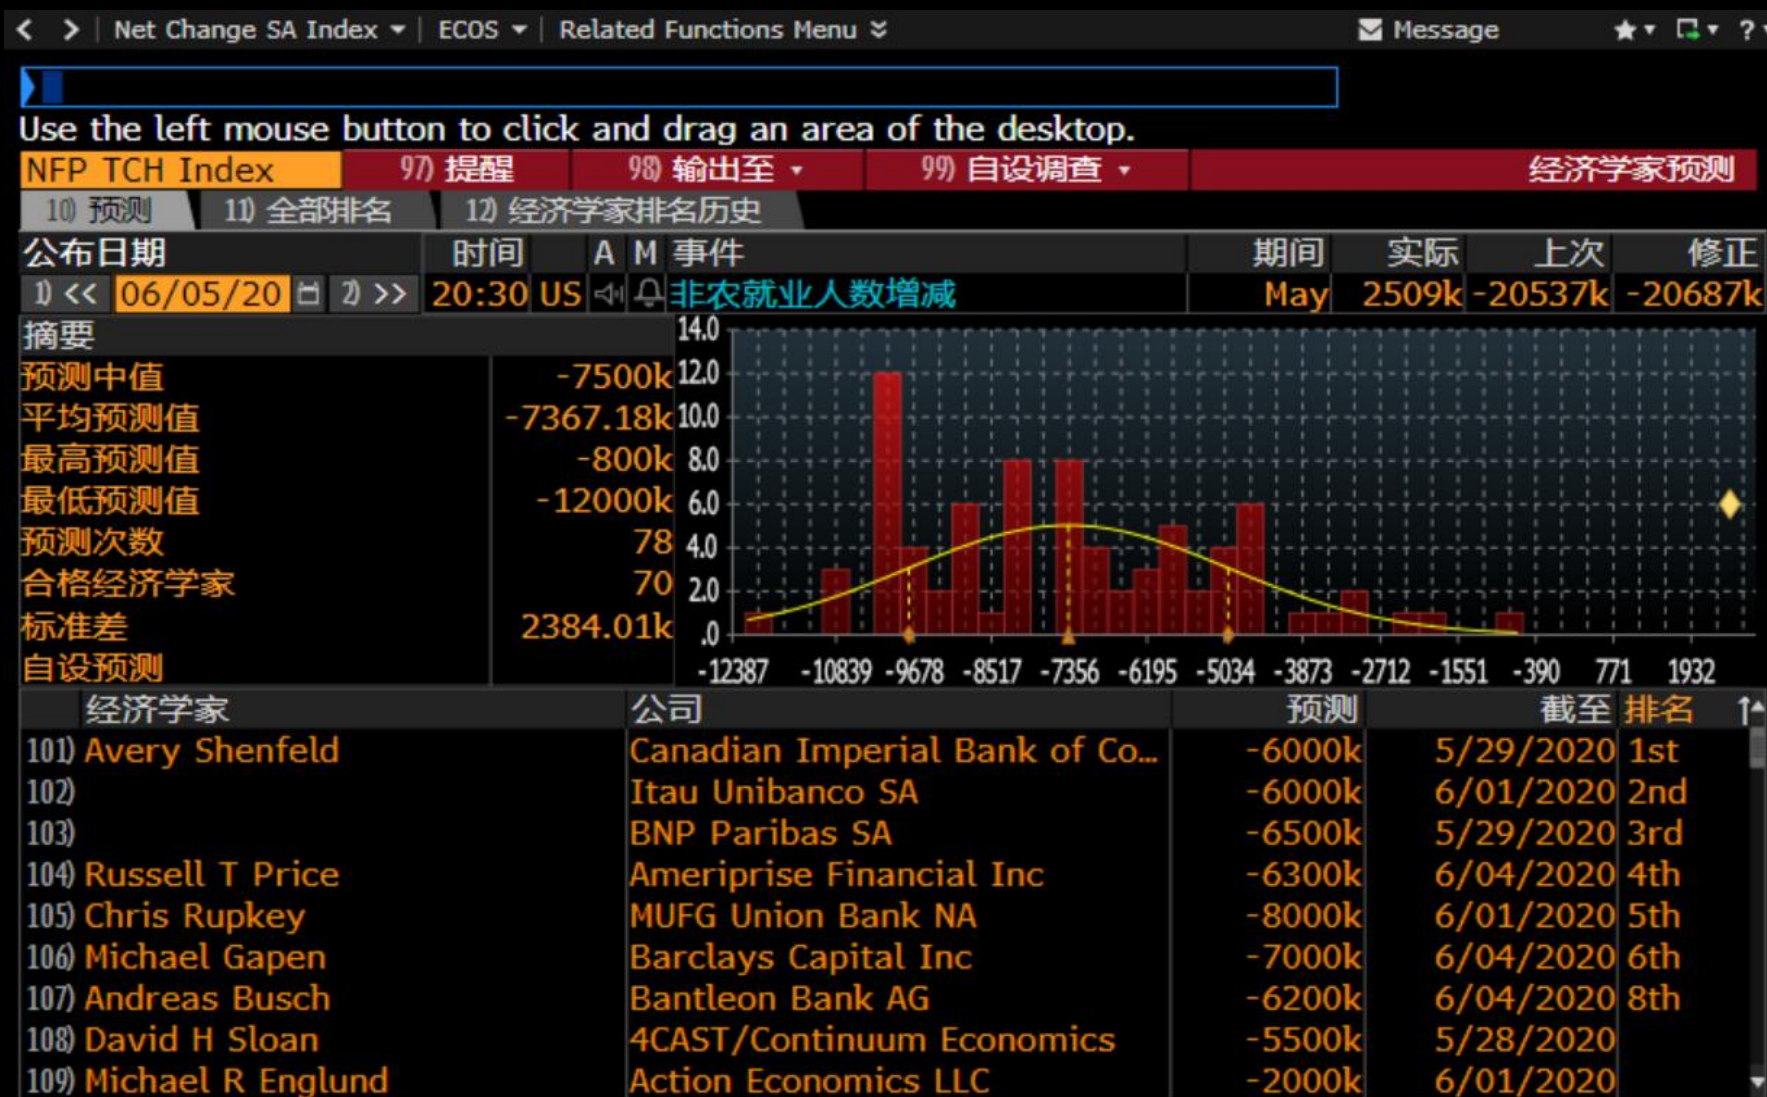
< > Net Change SA Index ▾ ECOS ▾ Related Functions Menu ≫ Message ★▾ ?

Use the left mouse button to click and drag an area of the desktop.

NFP TCH Index 97) 提醒 98) 输出至 ▾ 99) 自设调查 ▾ 经济学家预测

10) 预测 11) 全部排名 12) 经济学家排名历史

| 公布日期 | 时间 | A | M | 事件 | 期间 | 实际 | 上次 | 修正 |
|---|---|---|---|---|---|---|---|---|
| 1) << 06/05/20 2) >> | 20:30 | US | | 非农就业人数增减 | May | 2509k | -20537k | -20687k |

| 摘要 | |
|---|---|
| 预测中值 | -7500k |
| 平均预测值 | -7367.18k |
| 最高预测值 | -800k |
| 最低预测值 | -12000k |
| 预测次数 | 78 |
| 合格经济学家 | 70 |
| 标准差 | 2384.01k |
| 自设预测 | |

14.0
12.0
10.0
8.0
6.0
4.0
2.0
.0

-12387 -10839 -9678 -8517 -7356 -6195 -5034 -3873 -2712 -1551 -390 771 1932

| | 经济学家 | 公司 | 预测 | 截至 | 排名 |
|---|---|---|---|---|---|
| 101) | Avery Shenfeld | Canadian Imperial Bank of Co... | -6000k | 5/29/2020 | 1st |
| 102) | | Itau Unibanco SA | -6000k | 6/01/2020 | 2nd |
| 103) | | BNP Paribas SA | -6500k | 5/29/2020 | 3rd |
| 104) | Russell T Price | Ameriprise Financial Inc | -6300k | 6/04/2020 | 4th |
| 105) | Chris Rupkey | MUFG Union Bank NA | -8000k | 6/01/2020 | 5th |
| 106) | Michael Gapen | Barclays Capital Inc | -7000k | 6/04/2020 | 6th |
| 107) | Andreas Busch | Bantleon Bank AG | -6200k | 6/04/2020 | 8th |
| 108) | David H Sloan | 4CAST/Continuum Economics | -5500k | 5/28/2020 | |
| 109) | Michael R Englund | Action Economics LLC | -2000k | 6/01/2020 | |